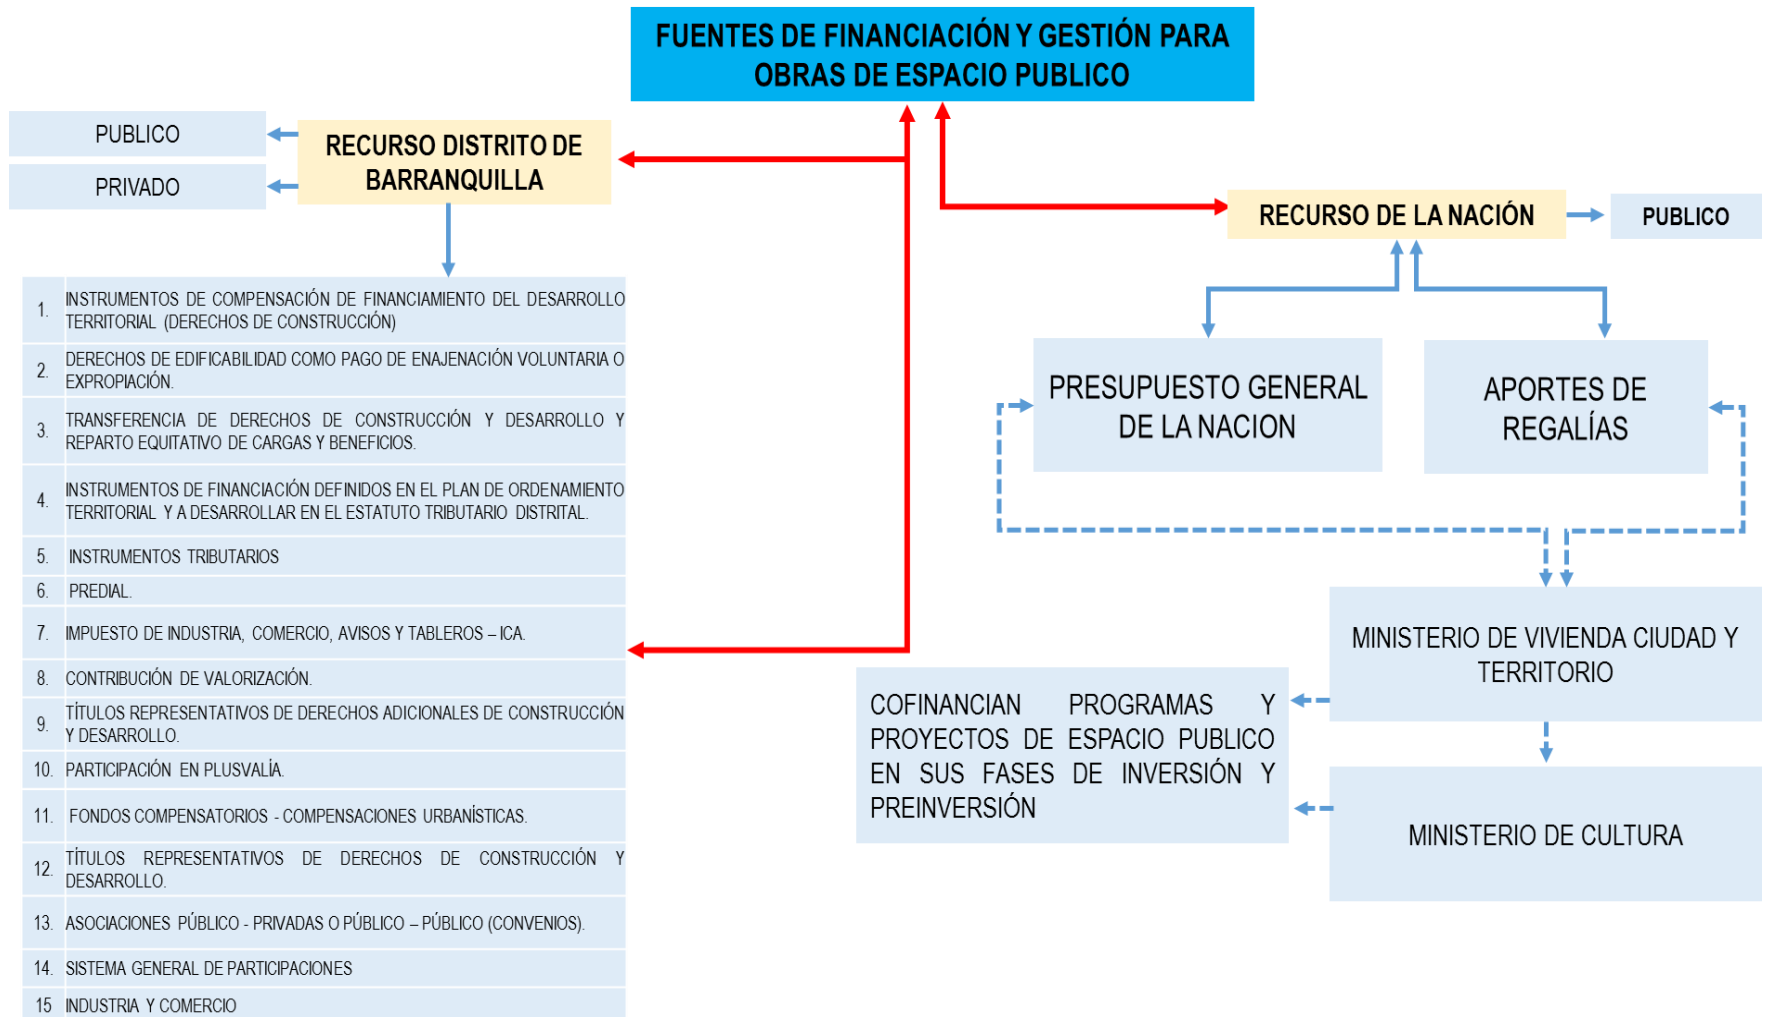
FUENTES DE FINANCIACIÓN Y GESTIÓN PARA OBRAS DE ESPACIO PUBLICO

PUBLICO

PRIVADO

RECURSO DISTRITO DE BARRANQUILLA

| | |
|---|---|
| 1. | INSTRUMENTOS DE COMPENSACIÓN DE FINANCIAMIENTO DEL DESARROLLO TERRITORIAL (DERECHOS DE CONSTRUCCIÓN) |
| 2. | DERECHOS DE EDIFICABILIDAD COMO PAGO DE ENAJENACIÓN VOLUNTARIA O EXPROPIACIÓN. |
| 3. | TRANSFERENCIA DE DERECHOS DE CONSTRUCCIÓN Y DESARROLLO Y REPARTO EQUITATIVO DE CARGAS Y BENEFICIOS. |
| 4. | INSTRUMENTOS DE FINANCIACIÓN DEFINIDOS EN EL PLAN DE ORDENAMIENTO TERRITORIAL Y A DESARROLLAR EN EL ESTATUTO TRIBUTARIO DISTRITAL. |
| 5. | INSTRUMENTOS TRIBUTARIOS |
| 6. | PREDIAL. |
| 7. | IMPUESTO DE INDUSTRIA, COMERCIO, AVISOS Y TABLEROS – ICA. |
| 8. | CONTRIBUCIÓN DE VALORIZACIÓN. |
| 9. | TÍTULOS REPRESENTATIVOS DE DERECHOS ADICIONALES DE CONSTRUCCIÓN Y DESARROLLO. |
| 10. | PARTICIPACIÓN EN PLUSVALÍA. |
| 11. | FONDOS COMPENSATORIOS - COMPENSACIONES URBANÍSTICAS. |
| 12. | TÍTULOS REPRESENTATIVOS DE DERECHOS DE CONSTRUCCIÓN Y DESARROLLO. |
| 13. | ASOCIACIONES PÚBLICO - PRIVADAS O PÚBLICO – PÚBLICO (CONVENIOS). |
| 14. | SISTEMA GENERAL DE PARTICIPACIONES |
| 15 | INDUSTRIA Y COMERCIO |

RECURSO DE LA NACIÓN

PUBLICO

PRESUPUESTO GENERAL DE LA NACION

APORTES DE REGALÍAS

MINISTERIO DE VIVIENDA CIUDAD Y TERRITORIO

COFINANCIAN PROGRAMAS Y PROYECTOS DE ESPACIO PUBLICO EN SUS FASES DE INVERSIÓN Y PREINVERSIÓN

MINISTERIO DE CULTURA